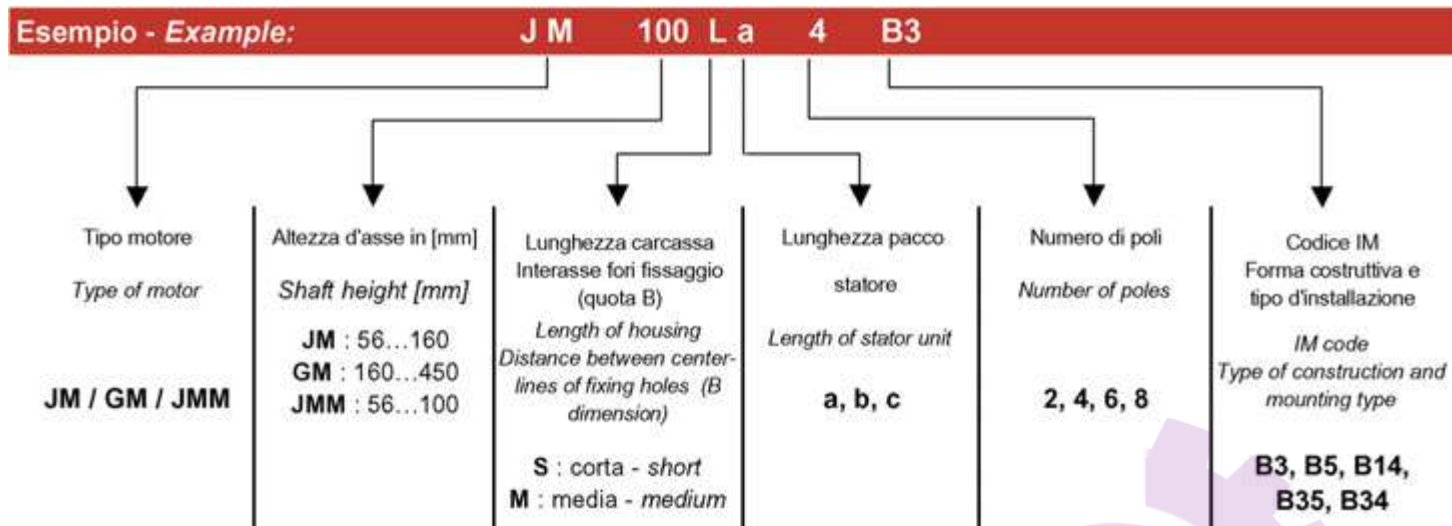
Esempio - *Example:* J M 100 L a 4 B3

Tipo motore

*Type of motor*

**JM / GM / JMM**

Altezza d'asse in [mm]

*Shaft height [mm]*

**JM** : 56…160
**GM** : 160…450
**JMM** : 56…100

Lunghezza carcassa Interasse fori fissaggio (quota B)

*Length of housing Distance between centerlines of fixing holes (B dimension)*

**S** : corta - *short*
**M** : media - *medium*

Lunghezza pacco statore

*Length of stator unit*

**a, b, c**

Numero di poli

*Number of poles*

**2, 4, 6, 8**

Codice IM Forma costruttiva e tipo d'installazione

*IM code Type of construction and mounting type*

**B3, B5, B14, B35, B34**